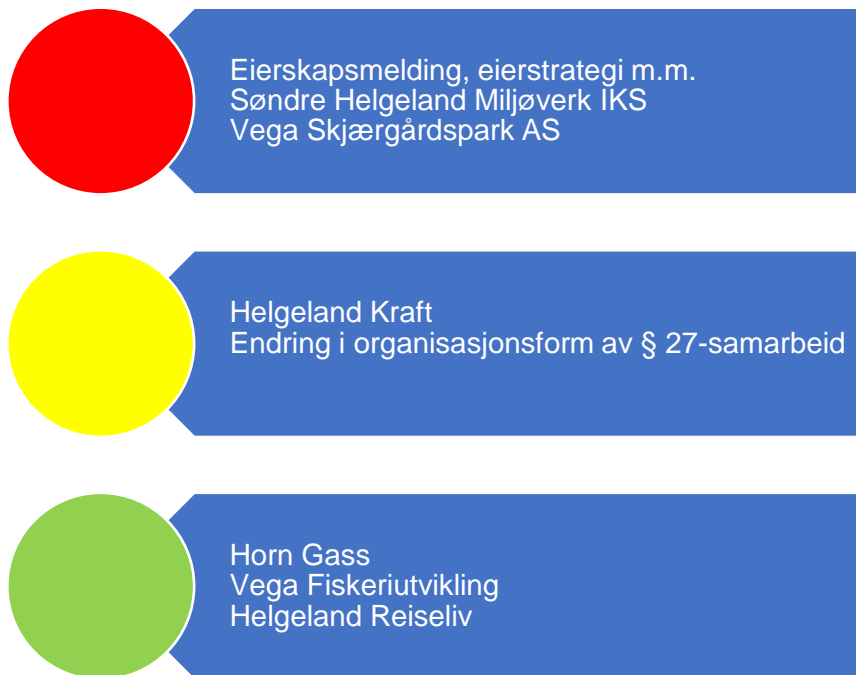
Eierskapsmelding, eierstrategi m.m.
Søndre Helgeland Miljøverk IKS
Vega Skjærgårdspark AS

Helgeland Kraft
Endring i organisasjonsform av § 27-samarbeid

Horn Gass
Vega Fiskeriutvikling
Helgeland Reiseliv